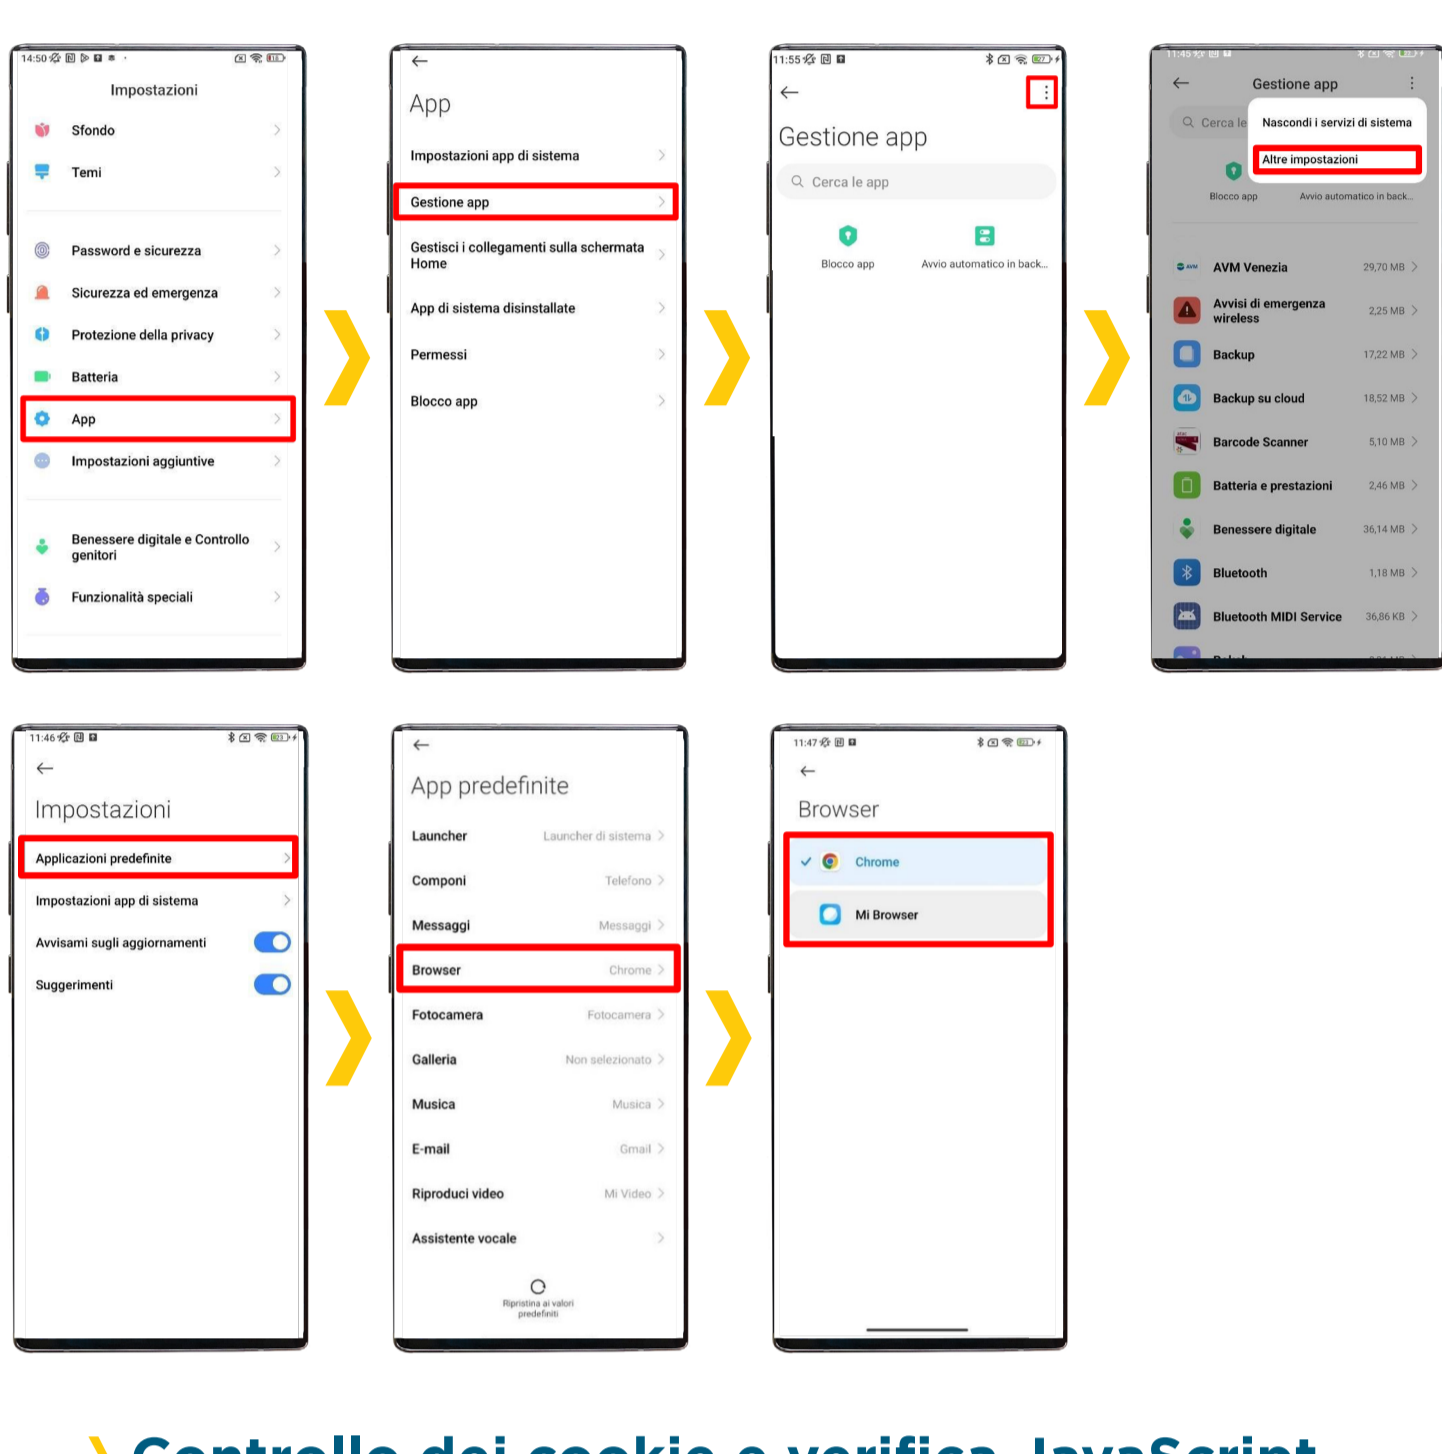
14:50

Impostazioni

Sfondo

Temi

Password e sicurezza

Sicurezza ed emergenza

Protezione della privacy

Batteria

App

Impostazioni aggiuntive

Benessere digitale e Controllo genitori

Funzionalità speciali

App

Impostazioni app di sistema

Gestione app

Gestisci i collegamenti sulla schermata Home

App di sistema disinstallate

Permessi

Blocco app

11:55

Gestione app

Cerca le app

Blocco app

Avvio automatico in back...

11:45

Gestione app

Cerca le

Nascondi i servizi di sistema

Altre impostazioni

Blocco app

Avvio automatico in back...

AVM Venezia 29,70 MB

Avvisi di emergenza wireless 2,25 MB

Backup 17,22 MB

Backup su cloud 18,52 MB

Barcode Scanner 5,10 MB

Batteria e prestazioni 2,46 MB

Benessere digitale 36,14 MB

Bluetooth 1,18 MB

Bluetooth MIDI Service 36,86 KB

11:46

Impostazioni

Applicazioni predefinite

Impostazioni app di sistema

Avvisami sugli aggiornamenti

Suggerimenti

App predefinite

Launcher Launcher di sistema

Componi Telefono

Messaggi Messaggi

Browser Chrome

Fotocamera Fotocamera

Galleria Non selezionato

Musica Musica

E-mail Gmail

Riproduci video Mi Video

Assistente vocale

Ripristina ai valori predefiniti

11:47

Browser

Chrome

Mi Browser

Controllo dei cookie e verifica JavaScript